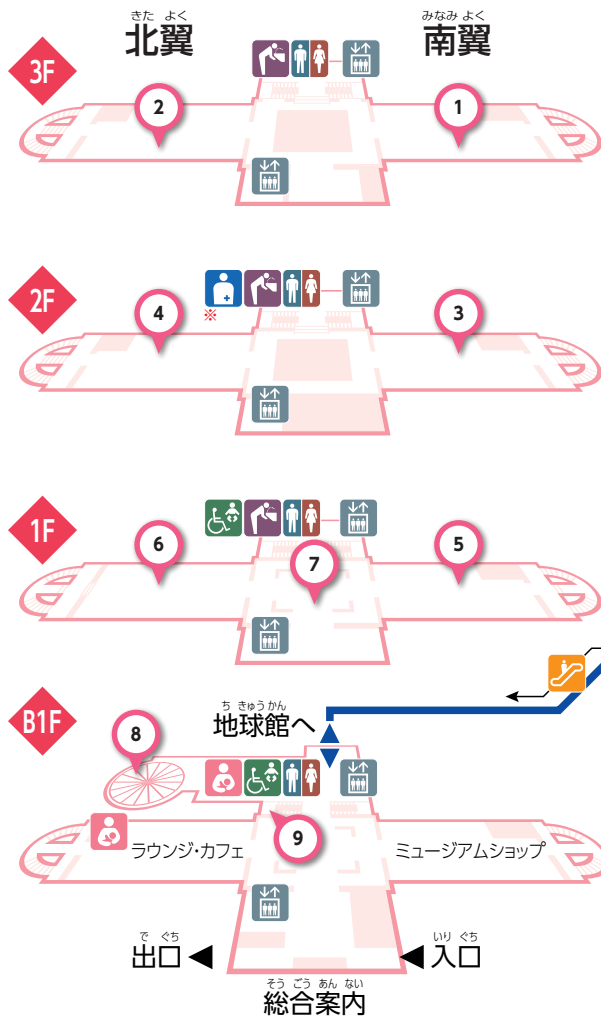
きた よく
北翼

みなみ よく
南翼

3F

2

1

2F

※

4

3

1F

6

7

5

B1F

ち きゅう かん
地球館へ

8

ラウンジ・カフェ

9

ミュージアムショップ

で ぐち
出口 ◀

いり ぐち
◀ 入口

そう ごう あん ない
総合案内